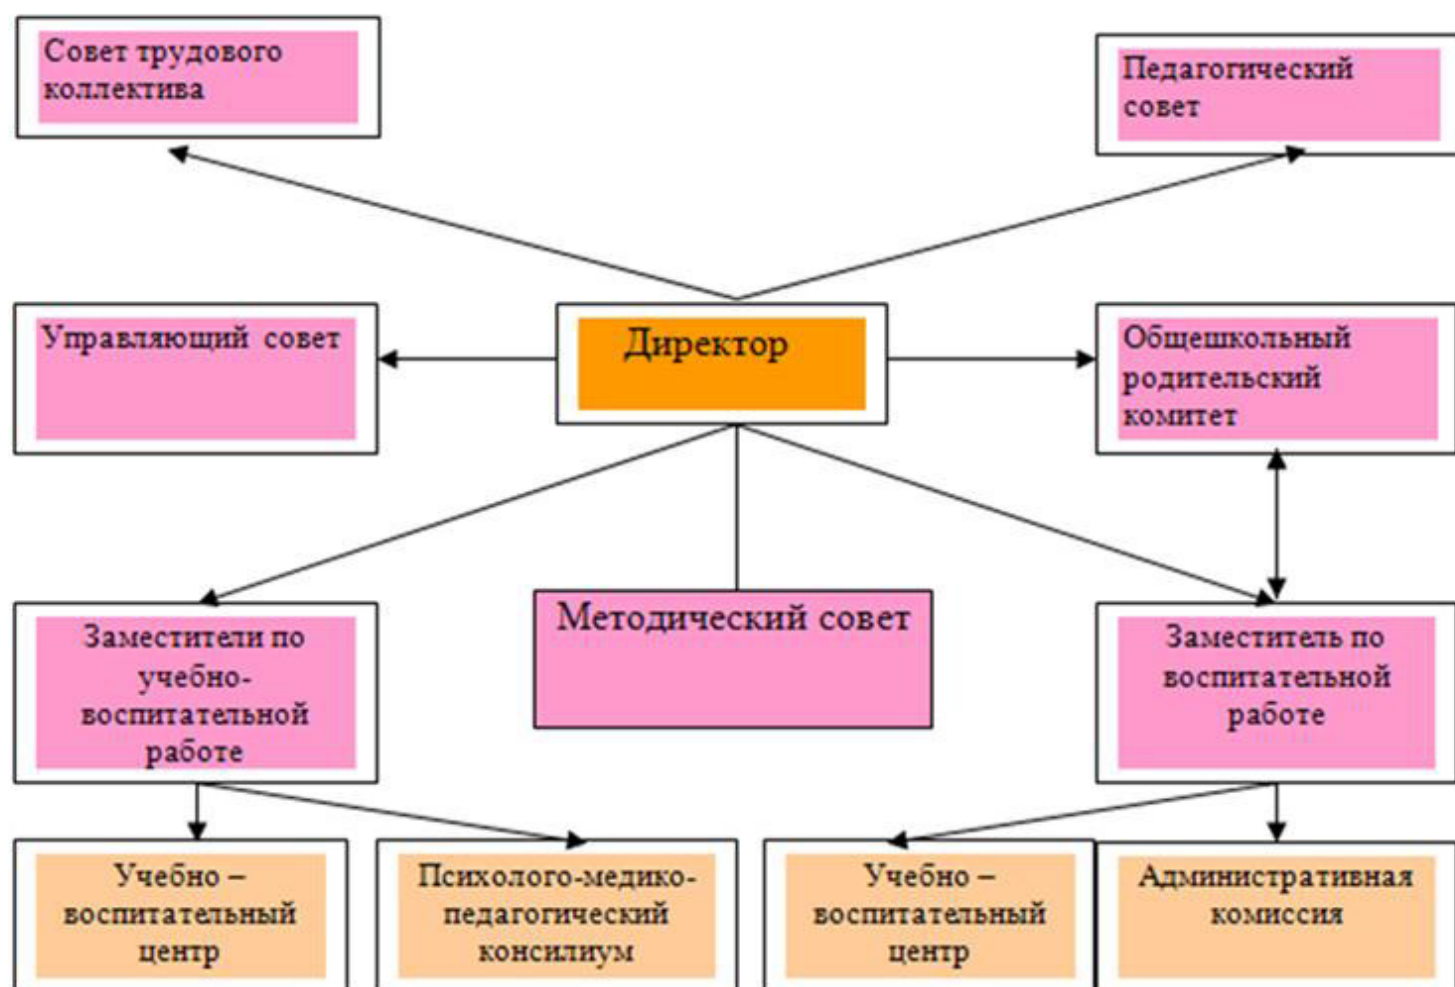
Совет трудового коллектива

Педагогический совет

Управляющий совет

Директор

Общешкольный родительский комитет

Заместители по учебно-воспитательной работе

Методический совет

Заместитель по воспитательной работе

Учебно – воспитательный центр

Психолого-медико-педагогический консилиум

Учебно – воспитательный центр

Административная комиссия